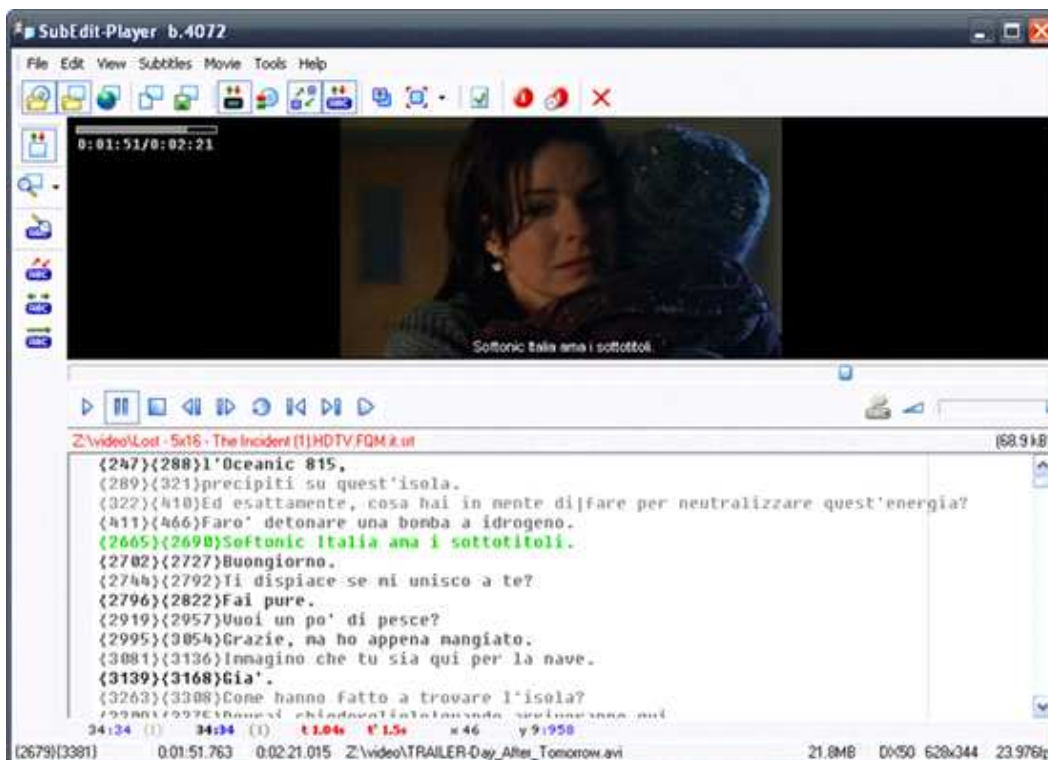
SubEdit-Player b.4072

File Edit View Subtitles Movie Tools Help

0:01:51/0:02:21

Softonic Italia ama i sottotitoli.

Z:\video\Lost - 5x16 - The Incident (1).HDTV.FQM.it.srt

(68.9 kB

{247}{288}l'Oceanic 815,
{289}{321}precipiti su quest'isola.
{322}{410}Ed esattamente, cosa hai in mente di|fare per neutralizzare quest'energia?
{411}{466}Faro' detonare una bomba a idrogeno.
{2665}{2690}Softonic Italia ama i sottotitoli.
{2702}{2727}Buongiorno.
{2744}{2792}Ti dispiace se mi unisco a te?
{2796}{2822}Fai pure.
{2919}{2957}Vuoi un po' di pesce?
{2995}{3054}Grazie, ma ho appena mangiato.
{3081}{3136}Immagino che tu sia qui per la nave.
{3139}{3168}Gia'.
{3263}{3308}Come hanno fatto a trovare l'isola?
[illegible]

34:34 (1) 34:34 (1) t 1.04s t' 1.5s x 46 y 9:958

{2679}{3381} 0:01:51.763 0:02:21.015 Z:\video\TRAILER-Day_After_Tomorrow.avi 21.8MB DX50 628x344 23.976fp